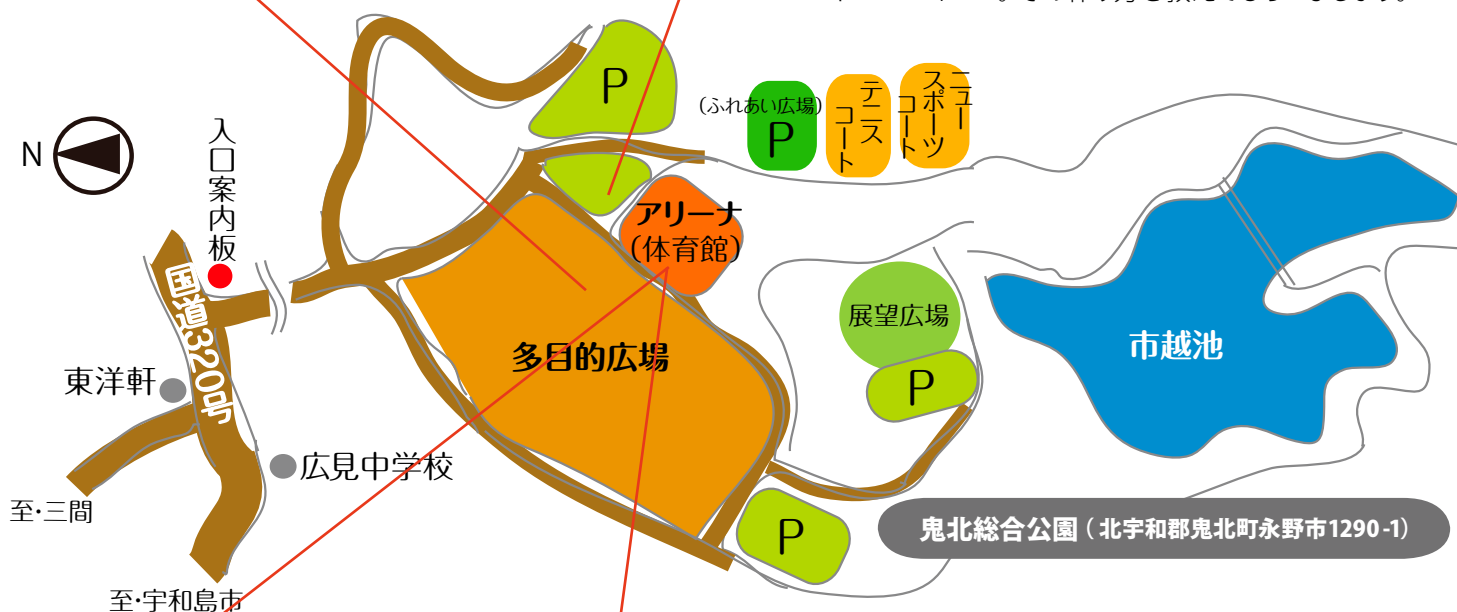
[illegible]

N

入口案内板

国道320号

東洋軒

広見中学校

至・三間

至・宇和島市

P

P

(ふれあい広場)
P

テニスコート

ニュースポーツコート

アリーナ
(体育館)

多目的広場

展望広場

P

P

市越池

鬼北総合公園 ( 北宇和郡鬼北町永野市1290 -1)